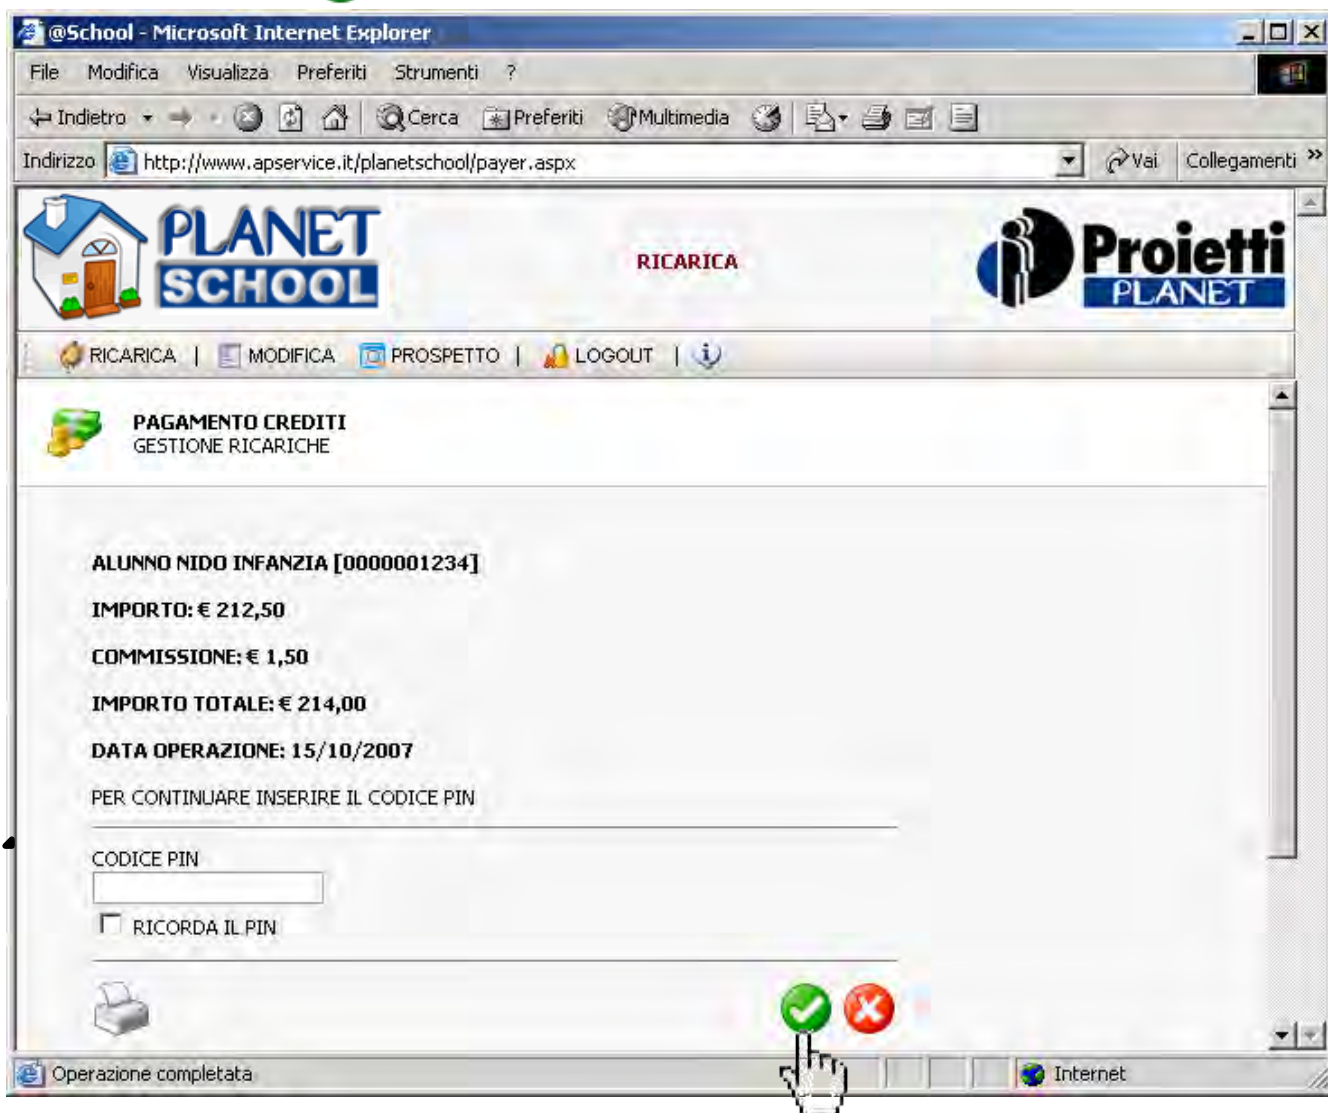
@School - Microsoft Internet Explorer

File Modifica Visualizza Preferiti Strumenti ?

Indietro Cerca Preferiti Multimedia

Indirizzo http://www.apservice.it/planetschool/payer.aspx Vai Collegamenti »

PLANET SCHOOL

RICARICA

Proietti PLANET

RICARICA | MODIFICA PROSPETTO | LOGOUT |

PAGAMENTO CREDITI
GESTIONE RICARICHE

ALUNNO NIDO INFANZIA [0000001234]

IMPORTO: € 212,50

COMMISSIONE: € 1,50

IMPORTO TOTALE: € 214,00

DATA OPERAZIONE: 15/10/2007

PER CONTINUARE INSERIRE IL CODICE PIN

CODICE PIN

RICORDA IL PIN

Operazione completata

Internet